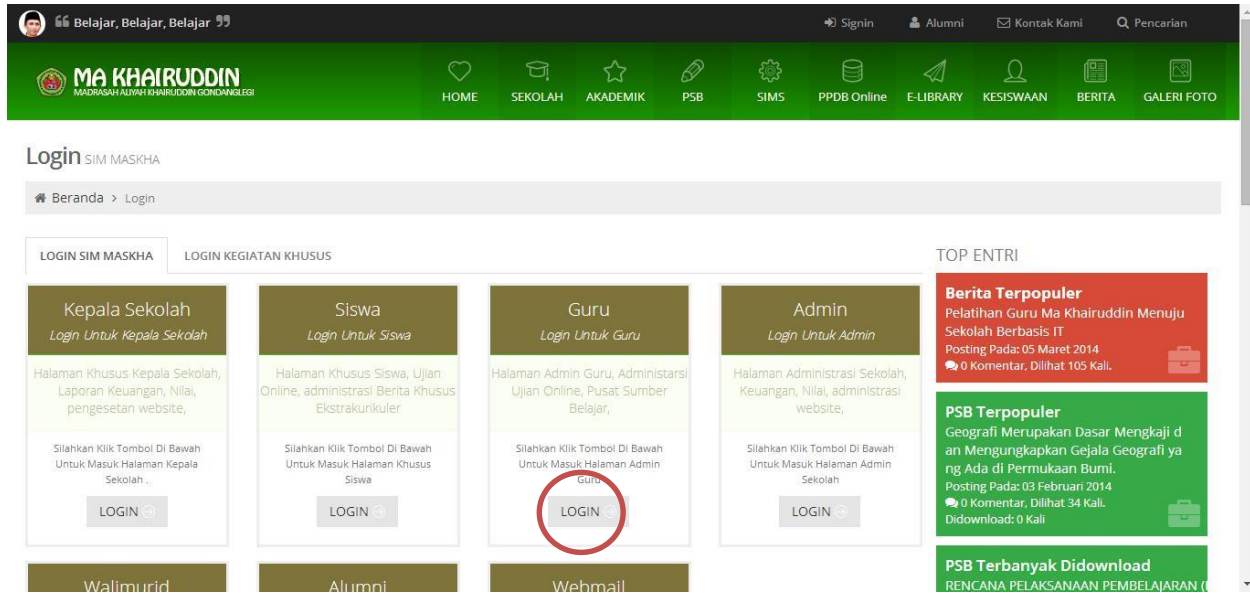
❝ Belajar, Belajar, Belajar ❞

Signin Alumni Kontak Kami Pencarian

MA KHAIRUDDIN
MADRASAH ALIYAH KHAIRUDDIN GONDANGLEGI

HOME SEKOLAH AKADEMIK PSB SIMS PPDB Online E-LIBRARY KESISWAAN BERITA GALERI FOTO

Login SIM MASKHA

Beranda > Login

LOGIN SIM MASKHA LOGIN KEGIATAN KHUSUS

Kepala Sekolah
Login Untuk Kepala Sekolah
Halaman Khusus Kepala Sekolah, Laporan Keuangan, Nilai, pengesetan website,
Silahkan Klik Tombol Di Bawah Untuk Masuk Halaman Kepala Sekolah .
LOGIN

Siswa
Login Untuk Siswa
Halaman Khusus Siswa, Ujian Online, administrasi Berita Khusus Ekstrakurikuler
Silahkan Klik Tombol Di Bawah Untuk Masuk Halaman Khusus Siswa
LOGIN

Guru
Login Untuk Guru
Halaman Admin Guru, Administarsi Ujian Online, Pusat Sumber Belajar,
Silahkan Klik Tombol Di Bawah Untuk Masuk Halaman Admin Guru
LOGIN

Admin
Login Untuk Admin
Halaman Administrasi Sekolah, Keuangan, Nilai, administrasi website,
Silahkan Klik Tombol Di Bawah Untuk Masuk Halaman Admin Sekolah
LOGIN

Walimurid

Alumni

Webmail

TOP ENTRI

Berita Terpopuler
Pelatihan Guru Ma Khairuddin Menuju Sekolah Berbasis IT
Posting Pada: 05 Maret 2014
0 Komentar, Dilihat 105 Kali.

PSB Terpopuler
Geografi Merupakan Dasar Mengkaji dan Mengungkapkan Gejala Geografi yang Ada di Permukaan Bumi.
Posting Pada: 03 Februari 2014
0 Komentar, Dilihat 34 Kali.
Didownload: 0 Kali

PSB Terbanyak Didownload
RENCANA PELAKSANAAN PEMBELAJARAN ([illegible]